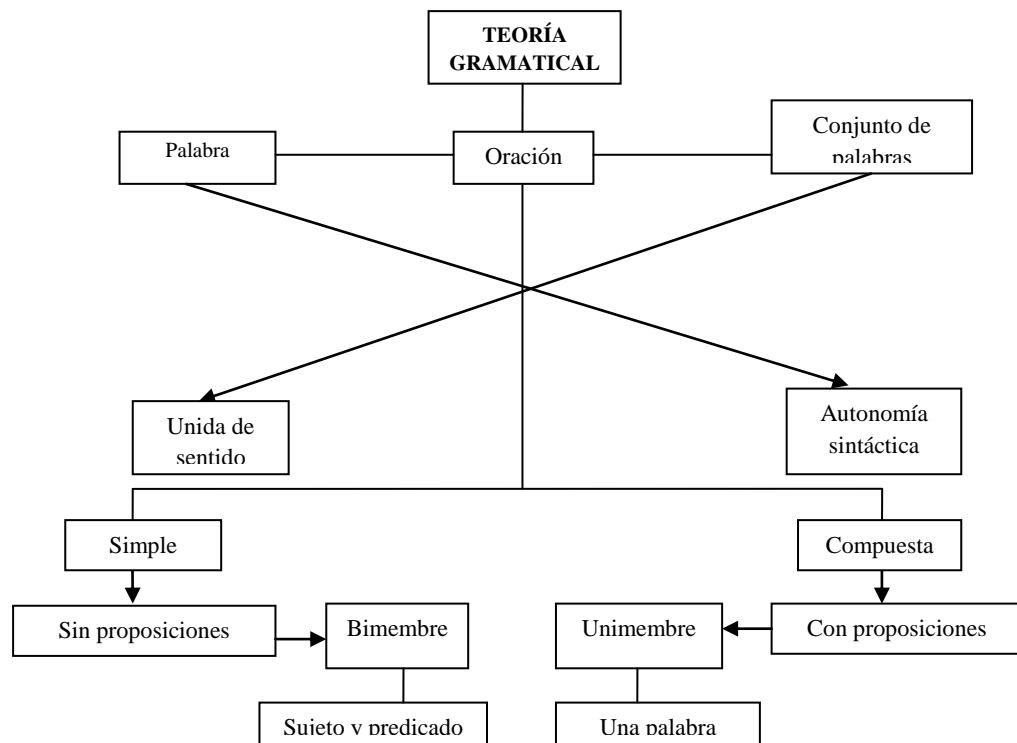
TEORÍA GRAMATICAL

Palabra

Oración

Conjunto de palabras

Unida de sentido

Autonomía sintáctica

Simple

Compuesta

Sin proposiciones

Bimembre

Unimembre

Con proposiciones

Sujeto y predicado

Una palabra